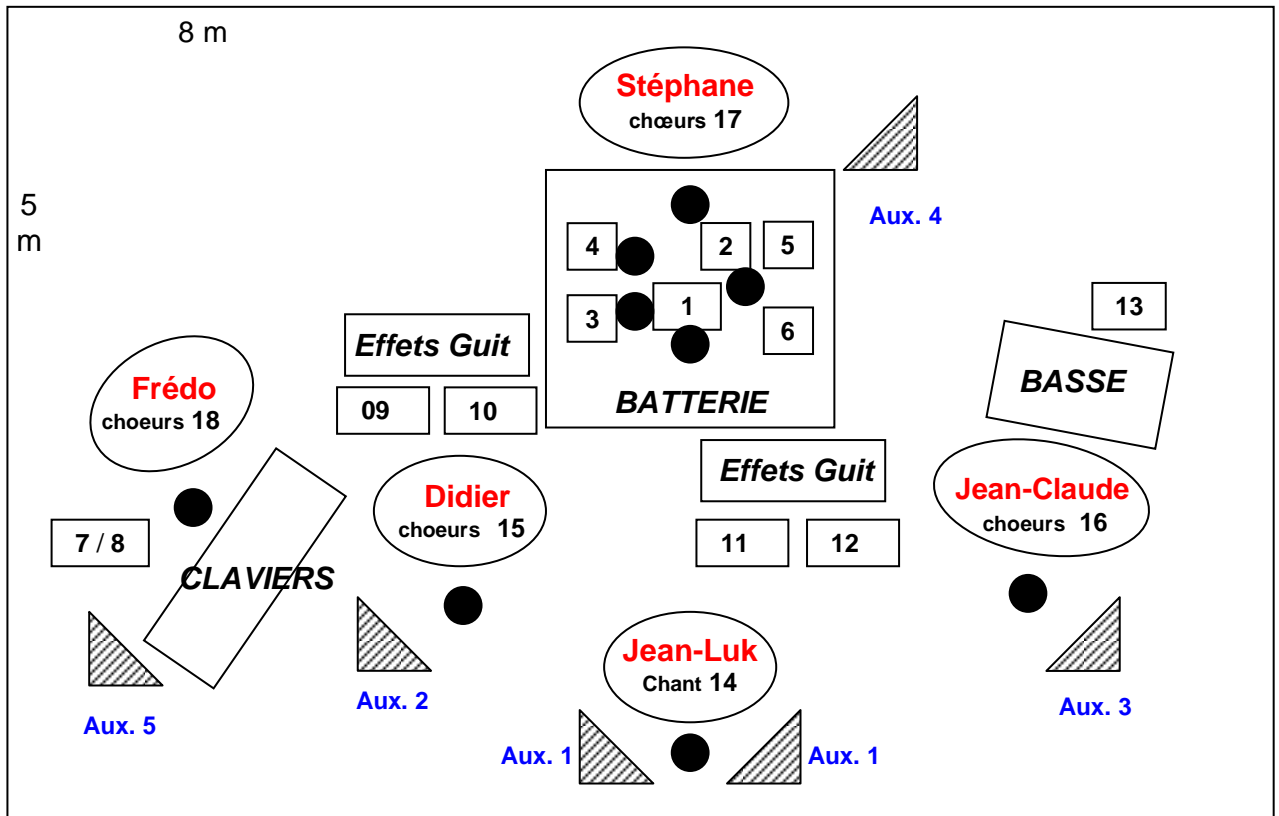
8 m

5 m

Stéphane
chœurs 17

Aux. 4

4
2
5
3
1
6
BATTERIE

13

Effets Guit
09
10

BASSE

Frédo
choeurs 18

Effets Guit
11
12

Didier
choeurs 15

Jean-Claude
choeurs 16

7 / 8

CLAVIERS

Jean-Luk
Chant 14

Aux. 5
Aux. 2
Aux. 3
Aux. 1
Aux. 1